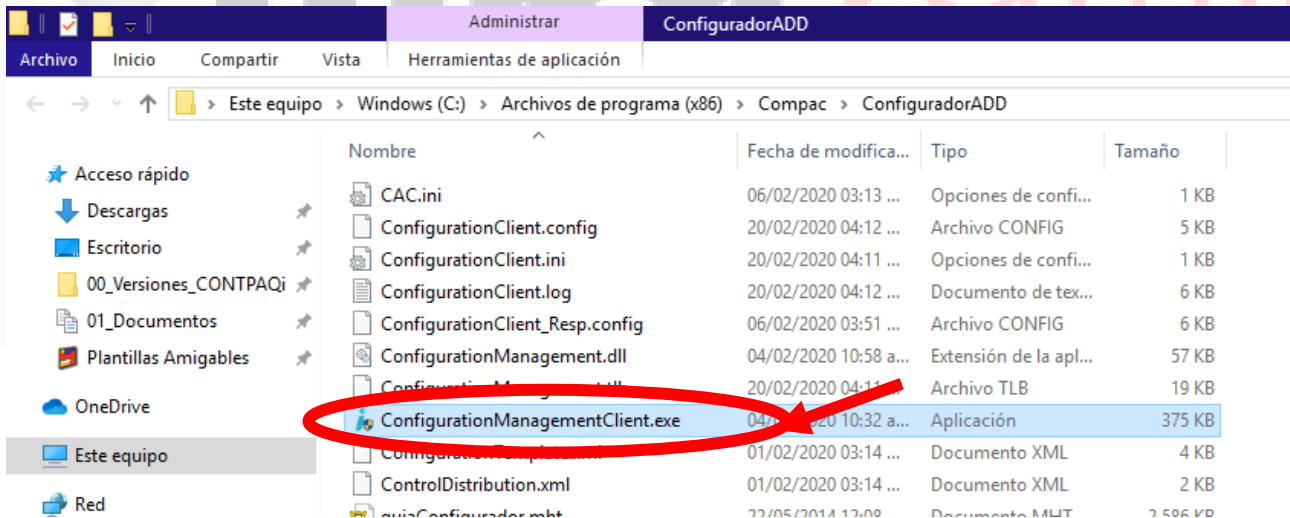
Administrar | ConfiguradorADD

Archivo | Inicio | Compartir | Vista | Herramientas de aplicación

Este equipo > Windows (C:) > Archivos de programa (x86) > Compac > ConfiguradorADD

Acceso rápido
Descargas
Escritorio
00_Versiones_CONTPAQi
01_Documentos
Plantillas Amigables
OneDrive
Este equipo
Red

| Nombre | Fecha de modifica... | Tipo | Tamaño |
|---|---|---|---|
| CAC.ini | 06/02/2020 03:13 ... | Opciones de confi... | 1 KB |
| ConfigurationClient.config | 20/02/2020 04:12 ... | Archivo CONFIG | 5 KB |
| ConfigurationClient.ini | 20/02/2020 04:11 ... | Opciones de confi... | 1 KB |
| ConfigurationClient.log | 20/02/2020 04:12 ... | Documento de tex... | 6 KB |
| ConfigurationClient_Resp.config | 06/02/2020 03:51 ... | Archivo CONFIG | 6 KB |
| ConfigurationManagement.dll | 04/02/2020 10:58 a... | Extensión de la apl... | 57 KB |
| Configuration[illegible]tlb | 20/02/2020 04:1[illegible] | Archivo TLB | 19 KB |
| ConfigurationManagementClient.exe | 04/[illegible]020 10:32 a... | Aplicación | 375 KB |
| Configuration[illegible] | 01/02/2020 03:14 ... | Documento XML | 4 KB |
| ControlDistribution.xml | 01/02/2020 03:14 ... | Documento XML | 2 KB |
| guiaConfigurador.mht | 22/05/2014 12:08 ... | Documento MHT | 2 586 KB |